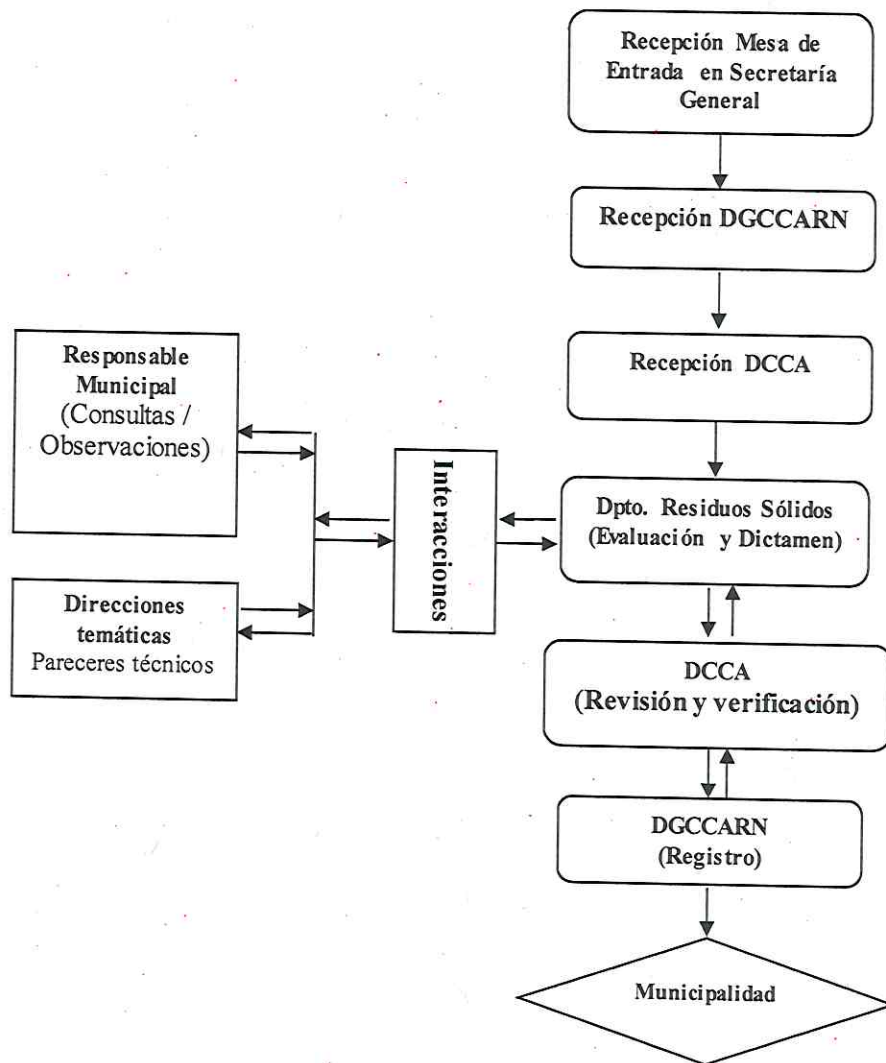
Recepción Mesa de Entrada en Secretaría General

Recepción DGCCARN

Recepción DCCA

Responsable Municipal (Consultas / Observaciones)

Interacciones

Dpto. Residuos Sólidos (Evaluación y Dictamen)

Direcciones temáticas Pareceres técnicos

DCCA (Revisión y verificación)

DGCCARN (Registro)

Municipalidad